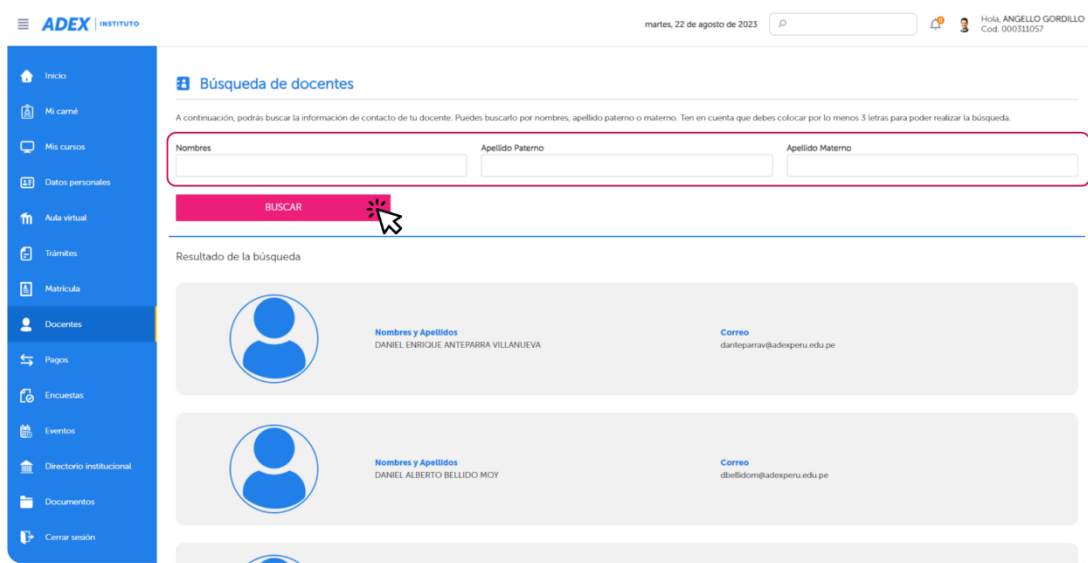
ADEX | INSTITUTO

martes, 22 de agosto de 2023

Hola, ANGELLO GORDILLO
Cod. 000311057

Inicio
Mi carné
Mis cursos
Datos personales
Aula virtual
Trámites
Matrícula
Docentes
Pagos
Encuestas
Eventos
Directorio institucional
Documentos
Cerrar sesión

Búsqueda de docentes

A continuación, podrás buscar la información de contacto de tu docente. Puedes buscarlo por nombres, apellido paterno o materno. Ten en cuenta que debes colocar por lo menos 3 letras para poder realizar la búsqueda.

Nombres
Apellido Paterno
Apellido Materno

BUSCAR

Resultado de la búsqueda

Nombres y Apellidos
DANIEL ENRIQUE ANTEPARRA VILLANUEVA
Correo
danteparrav@adexperu.edu.pe

Nombres y Apellidos
DANIEL ALBERTO BELLIDO MOY
Correo
dbellidom@adexperu.edu.pe